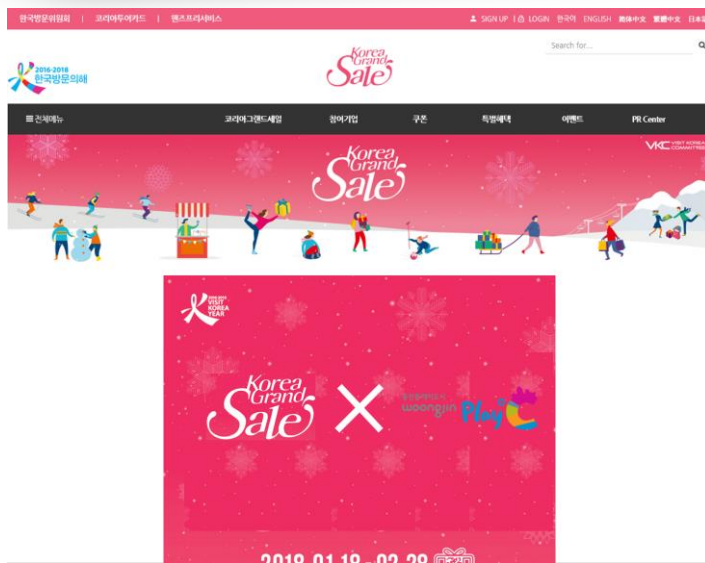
한국방문위원회 | 코리아투어카드 | 웰컴프리서비스

SIGN UP | LOGIN 한국어 ENGLISH 简体中文 繁體中文 日本

2016-2018 한국방문의해

Korea Grand Sale

Search for...

전체메뉴 코리아그랜드세일 참여기업 쿠폰 특별혜택 이벤트 PR Center

VKC VISIT KOREA COMMITTEE

Korea Grand Sale

2016-2018 VISIT KOREA YEAR

Korea Grand Sale × woongjin Play

2018.01.18 - 02.28